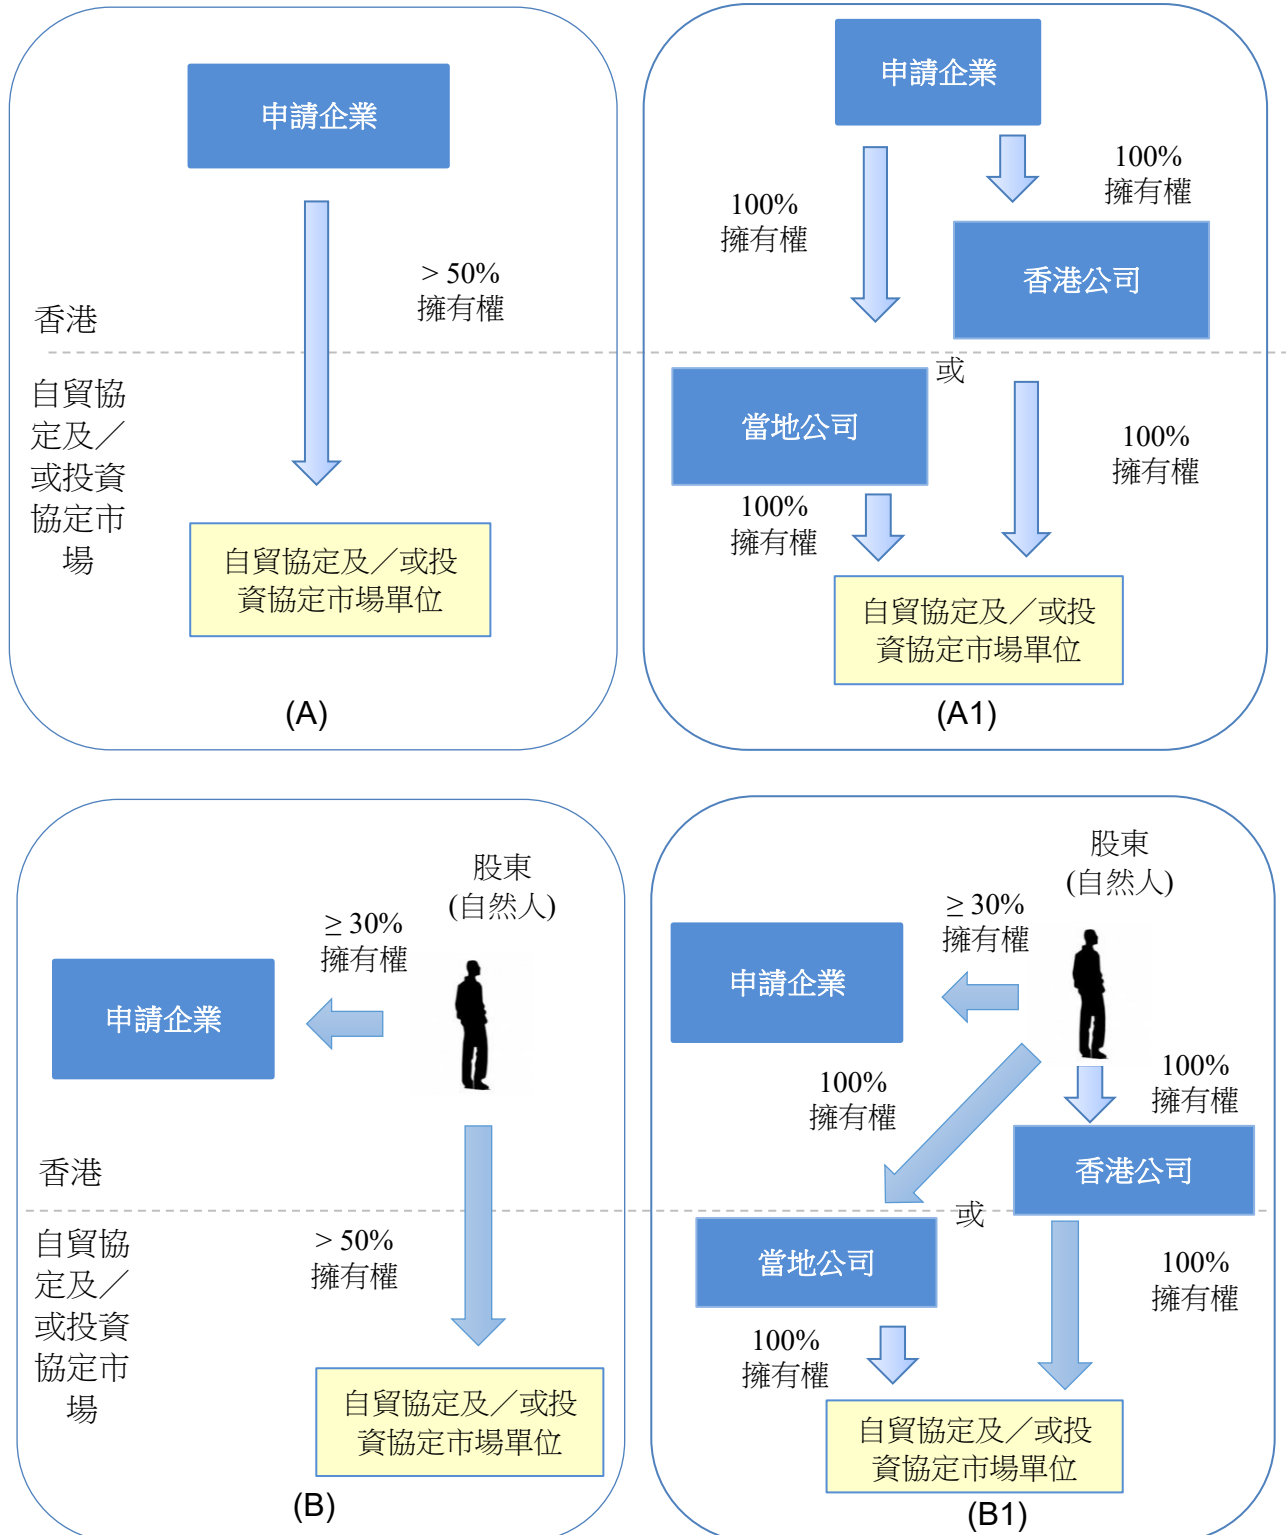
申請企業

> 50%
擁有權

香港

自貿協定及／或投資協定市場

自貿協定及／或投資協定市場單位

(A)

申請企業

100%
擁有權

100%
擁有權

香港公司

或

當地公司

100%
擁有權

100%
擁有權

自貿協定及／或投資協定市場單位

(A1)

股東
(自然人)

≥ 30%
擁有權

申請企業

香港

自貿協定及／或投資協定市場

> 50%
擁有權

自貿協定及／或投資協定市場單位

(B)

股東
(自然人)

≥ 30%
擁有權

申請企業

100%
擁有權

100%
擁有權

香港公司

或

當地公司

100%
擁有權

100%
擁有權

自貿協定及／或投資協定市場單位

(B1)